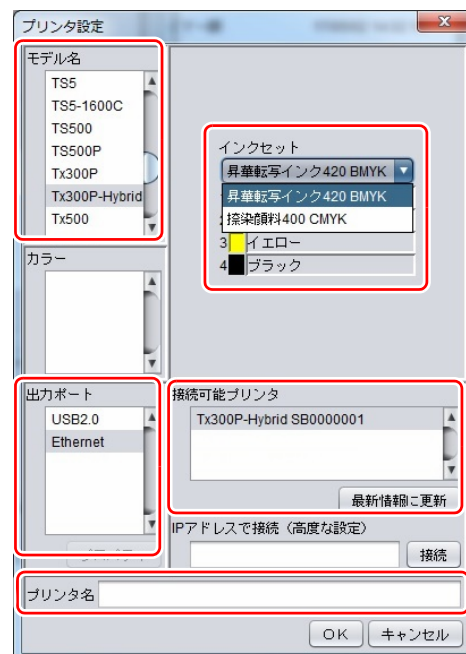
プリンタ設定

モデル名
TS5
TS5-1600C
TS500
TS500P
Tx300P
Tx300P-Hybrid
Tx500

カラー

インクセット
昇華転写インク420 BMYK
昇華転写インク420 BMYK
捺染顔料400 CMYK
3 イエロー
4 ブラック

出力ポート
USB2.0
Ethernet

接続可能プリンタ
Tx300P-Hybrid SB0000001

最新情報に更新

IPアドレスで接続（高度な設定）
接続

プリンタ名

OK キャンセル